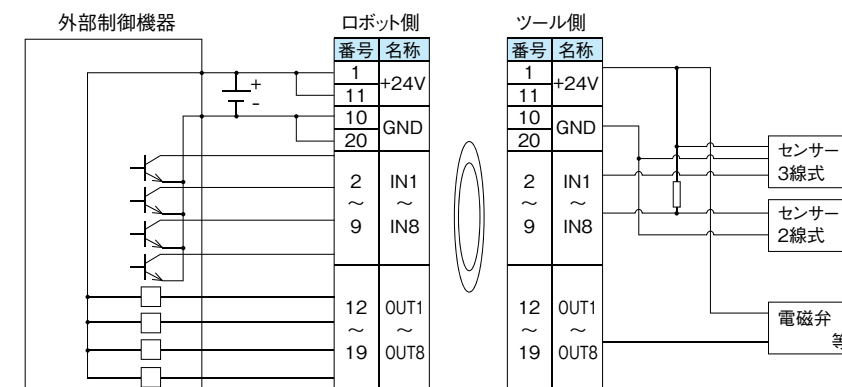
外部制御機器

ロボット側

| 番号 | 名称 |
|---|---|
| 1 / 11 | +24V |
| 10 / 20 | GND |
| 2 ～ 9 | IN1 ～ IN8 |
| 12 ～ 19 | OUT1 ～ OUT8 |

ツール側

| 番号 | 名称 |
|---|---|
| 1 / 11 | +24V |
| 10 / 20 | GND |
| 2 ～ 9 | IN1 ～ IN8 |
| 12 ～ 19 | OUT1 ～ OUT8 |

+
-

センサー
3線式

センサー
2線式

電磁弁
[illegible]